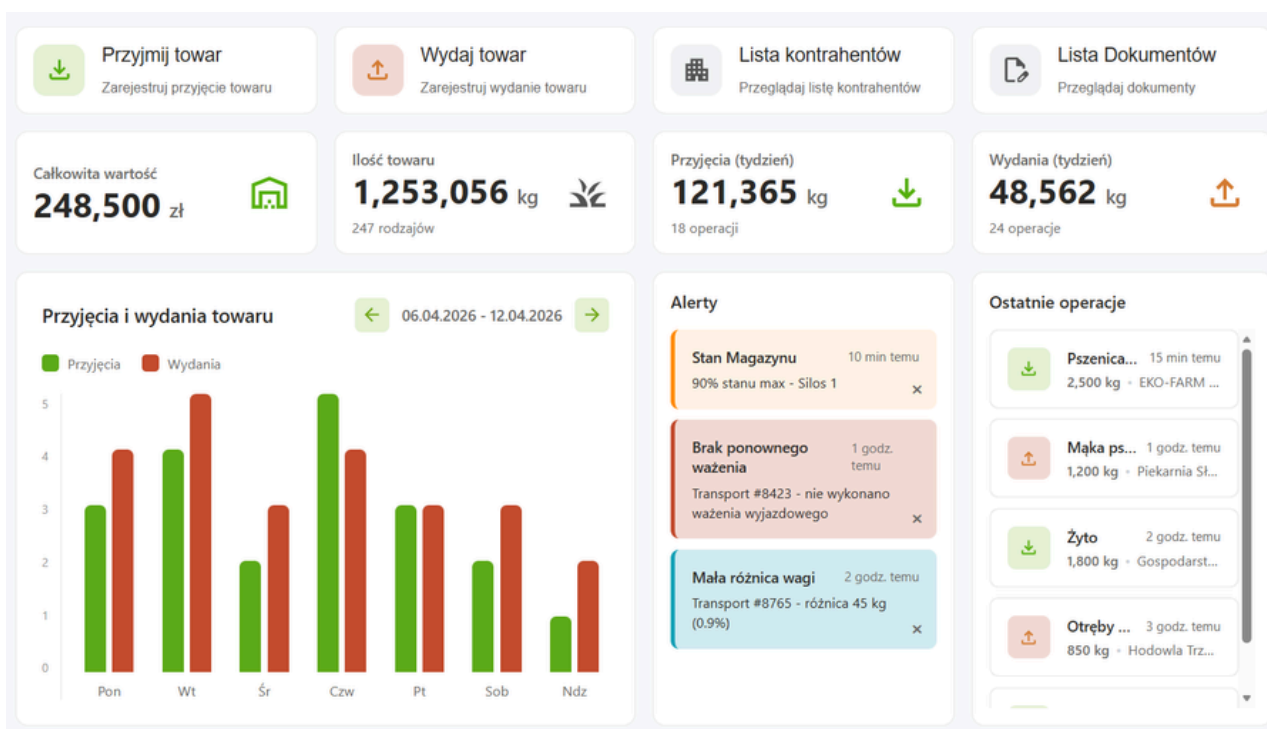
Przyjmij towar
Zarejestruj przyjęcie towaru

Wydaj towar
Zarejestruj wydanie towaru

Lista kontrahentów
Przeglądaj listę kontrahentów

Lista Dokumentów
Przeglądaj dokumenty

Całkowita wartość
248,500 zł

Ilość towaru
1,253,056 kg
247 rodzajów

Przyjęcia (tydzień)
121,365 kg
18 operacji

Wydania (tydzień)
48,562 kg
24 operacje

Przyjęcia i wydania towaru
06.04.2026 - 12.04.2026

Przyjęcia Wydania

5
4
3
2
1
0

Pon Wt Śr Czw Pt Sob Ndz

Alerty

Stan Magazynu 10 min temu
90% stanu max - Silos 1
×

Brak ponownego ważenia 1 godz. temu
Transport #8423 - nie wykonano ważenia wyjazdowego
×

Mała różnica wagi 2 godz. temu
Transport #8765 - różnica 45 kg (0.9%)
×

Ostatnie operacje

Pszenica... 15 min temu
2,500 kg • EKO-FARM ...

Mąka ps... 1 godz. temu
1,200 kg • Piekarnia Sł...

Żyto 2 godz. temu
1,800 kg • Gospodarst...

Otręby ... 3 godz. temu
850 kg • Hodowla Trz...